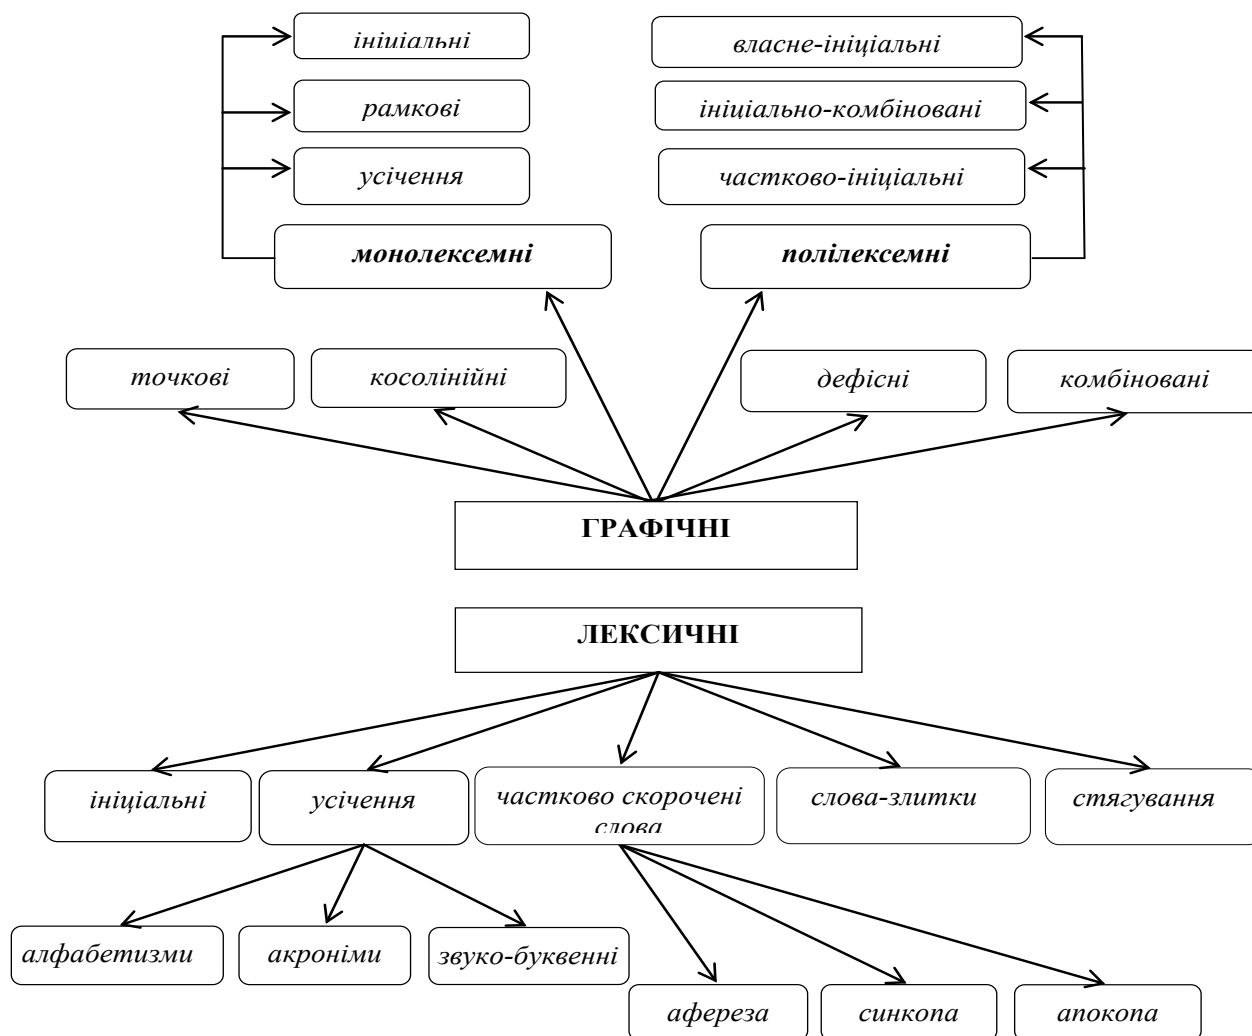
ініціальні

рамкові

усічення

монолексемні

власне-ініціальні

ініціально-комбіновані

частково-ініціальні

полілексемні

точкові

косолінійні

дефісні

комбіновані

ГРАФІЧНІ

ЛЕКСИЧНІ

ініціальні

усічення

частково скорочені слова

слова-злитки

стягування

алфабетизми

акроніми

звуко-буквенні

афереза

синкопа

апокопа